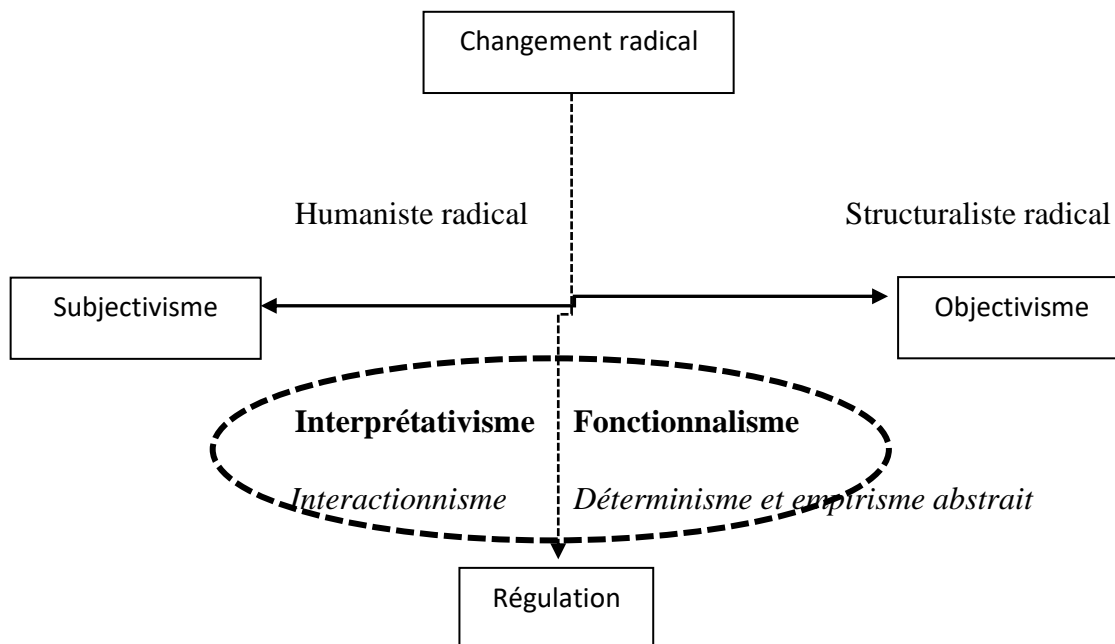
Changement radical

Humaniste radical

Structuraliste radical

Subjectivisme

Objectivisme

**Interprétativisme**

**Fonctionnalisme**

*Interactionnisme*

*Déterminisme et empirisme abstrait*

Régulation